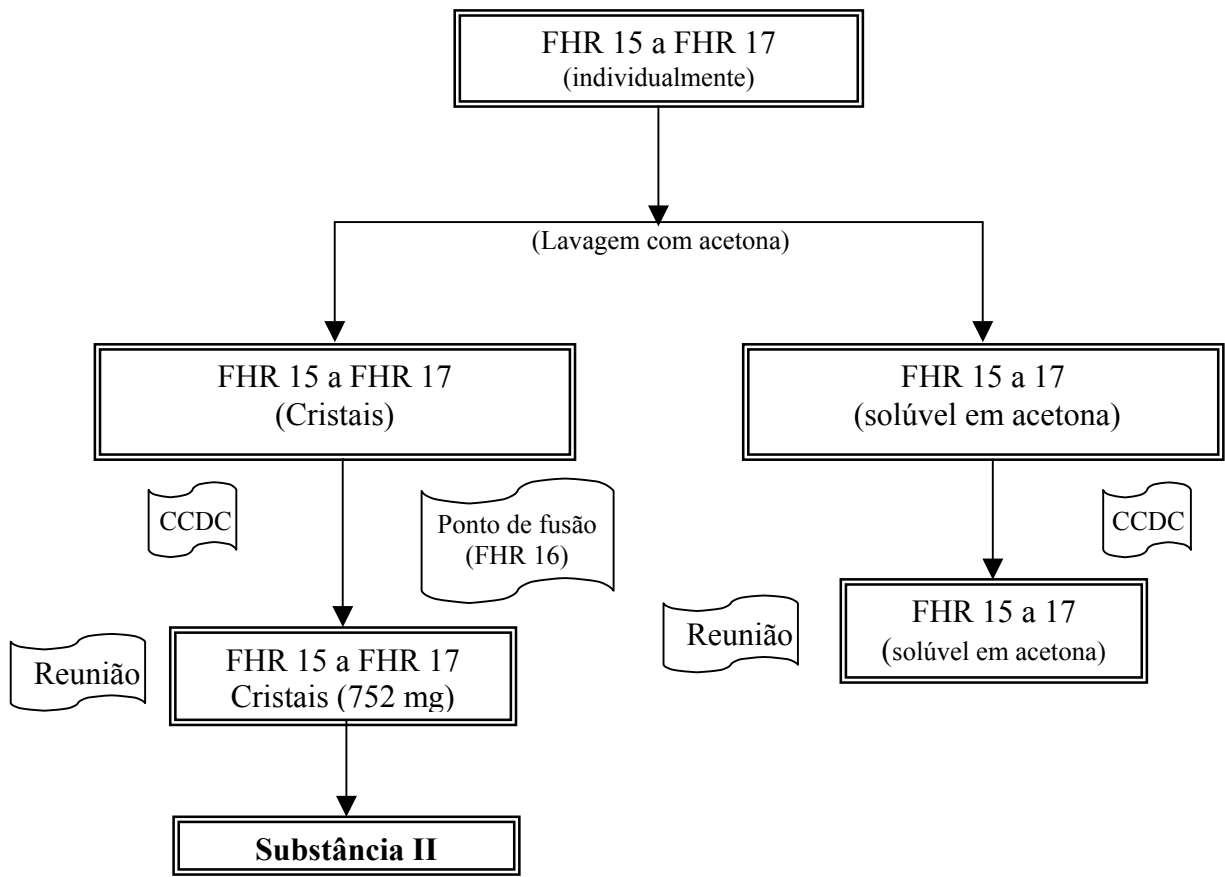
FHR 15 a FHR 17
(individualmente)

(Lavagem com acetona)

FHR 15 a FHR 17
(Cristais)

FHR 15 a 17
(solúvel em acetona)

CCDC

Ponto de fusão
(FHR 16)

CCDC

Reunião

FHR 15 a FHR 17
Cristais (752 mg)

Reunião

FHR 15 a 17
(solúvel em acetona)

**Substância II**